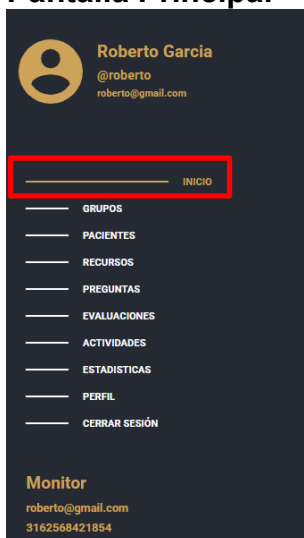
Pantalla Principal

Roberto Garcia
@roberto
roberto@gmail.com

INICIO
GRUPOS
PACIENTES
RECURSOS
PREGUNTAS
EVALUACIONES
ACTIVIDADES
ESTADISTICAS
PERFIL
CERRAR SESIÓN

Monitor
roberto@gmail.com
3162568421854